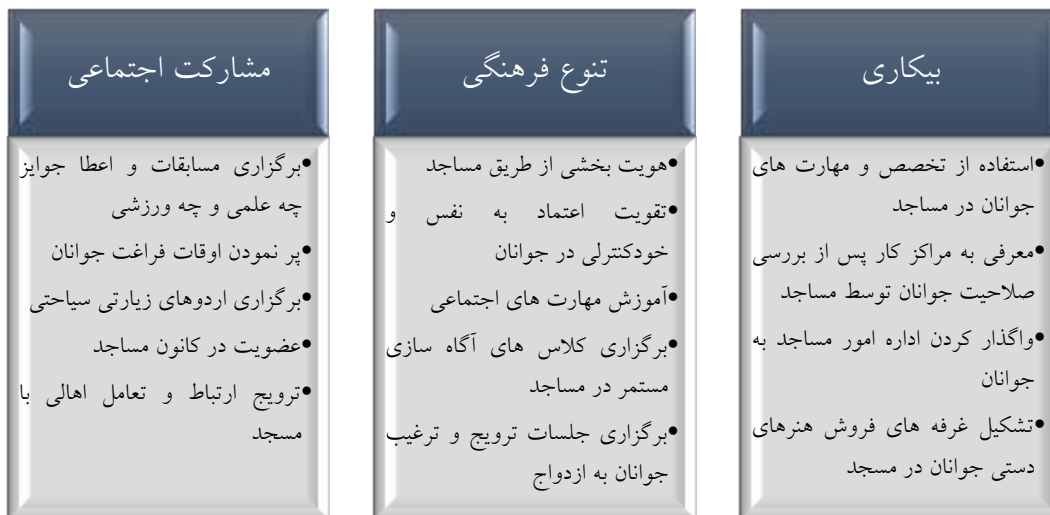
بیکاری

•استفاده از تخصص و مهارت های جوانان در مساجد
•معرفی به مراکز کار پس از بررسی صلاحیت جوانان توسط مساجد
•واگذار کردن اداره امور مساجد به جوانان
•تشکیل غرفه های فروش هنرهای دستی جوانان در مسجد

تنوع فرهنگی

•هویت بخشی از طریق مساجد
•تقویت اعتماد به نفس و خودکنترلی در جوانان
•آموزش مهارت های اجتماعی
•برگزاری کلاس های آگاه سازی مستمر در مساجد
•برگزاری جلسات ترویج و ترغیب جوانان به ازدواج

مشارکت اجتماعی

•برگزاری مسابقات و اعطا جوایز چه علمی و چه ورزشی
•پر نمودن اوقات فراغت جوانان
•برگزاری اردوهای زیارتی سیاحتی
•عضویت در کانون مساجد
•ترویج ارتباط و تعامل اهالی با مسجد